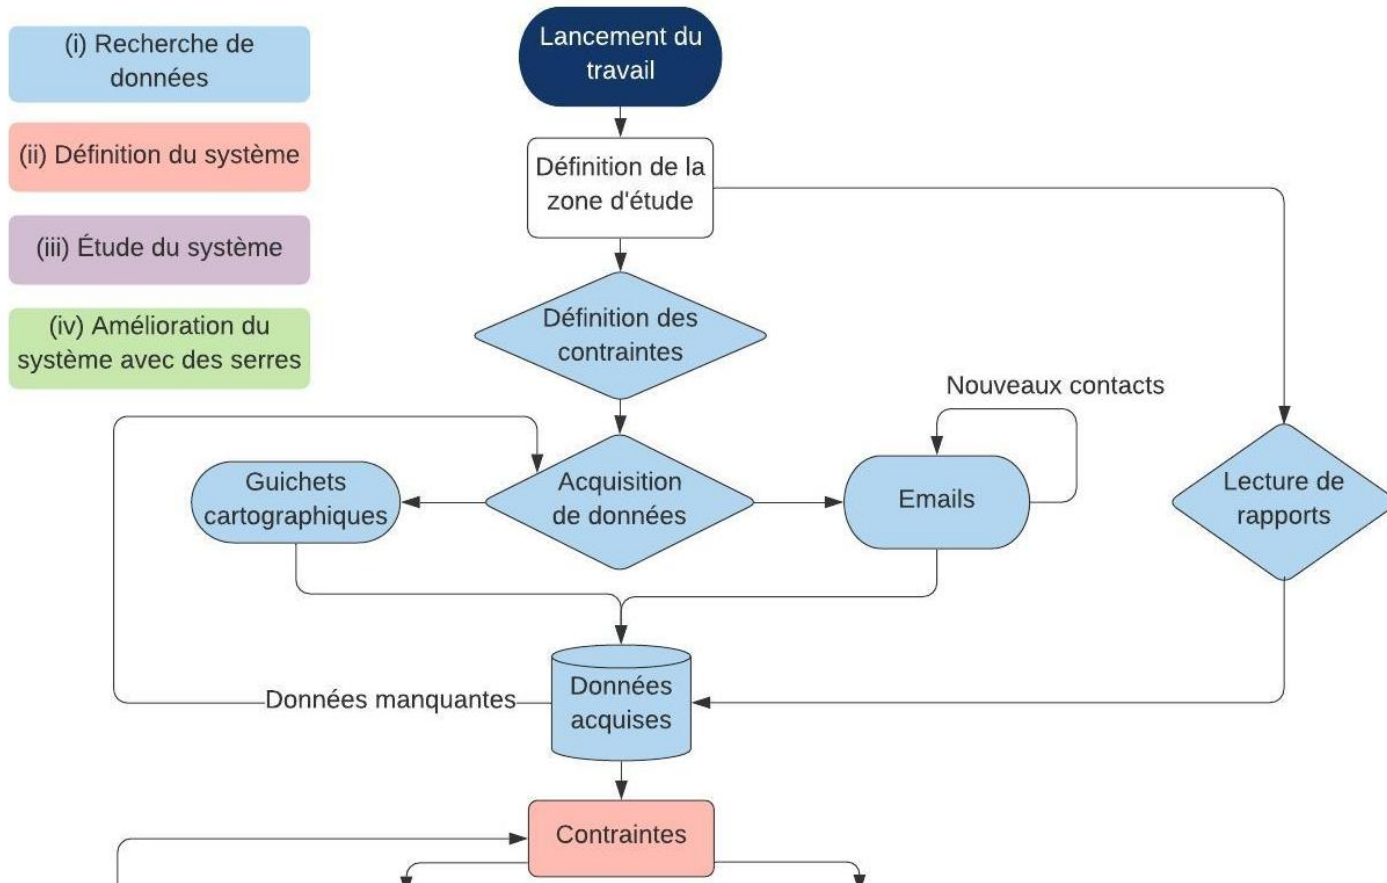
(i) Recherche de données

(ii) Définition du système

(iii) Étude du système

(iv) Amélioration du système avec des serres

Lancement du travail

Définition de la zone d'étude

Définition des contraintes

Nouveaux contacts

Guichets cartographiques

Acquisition de données

Emails

Lecture de rapports

Données manquantes

Données acquises

Contraintes